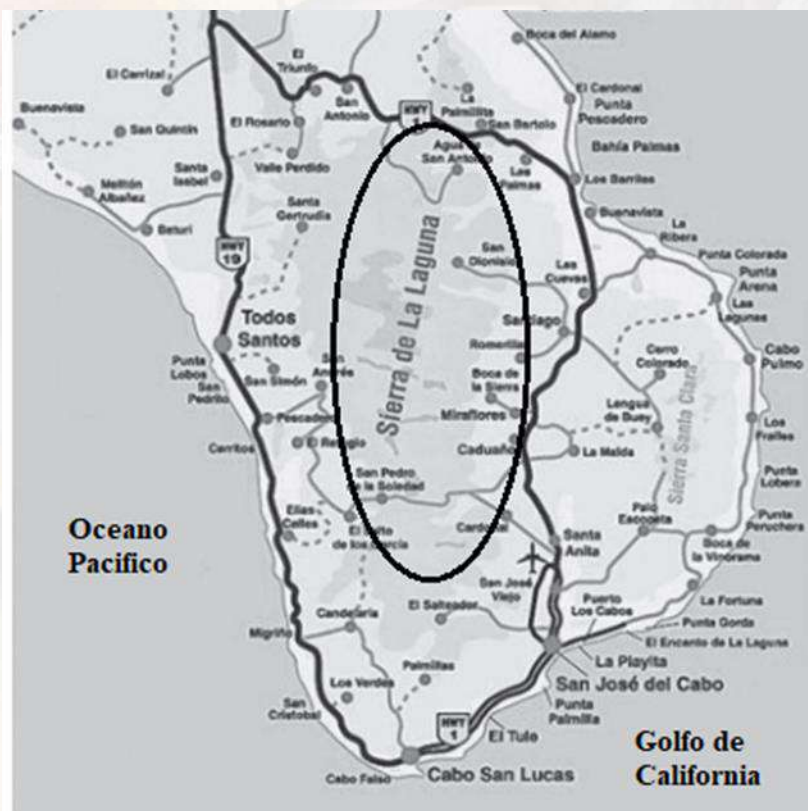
Boca del Alamo
El Carrizal
El Triunfo
El Cardonal
Punta Pescadero
Buenavista
San Quintín
El Rosario
San Antonio
HWY 1
La Palmilla
San Bartolo
Bahía Palmas
Santa Isabel
Valle Perdido
Agua de San Antonio
Los Palmas
Los Barriles
Melitón Albañez
Beturi
Santa Gertrudis
Buenavista
La Ribera
HWY 19
Sierra de La Laguna
San Dionisio
Punta Colorada
Las Cuevas
Punta Arena
Las Lagunas
Todos Santos
Santiago
Cabo Pulmo
Punta Lobos
San Pedrito
San Simón
San Andrés
Romerillo
Cerro Colorado
Boca de la Sierra
Lengua de Buey
Sierra Santa Clara
Pescadero
Miraflores
Los Frailes
Carritos
El Refugio
Caduaño
La Matida
Punta Lobera
San Pedro de la Soledad
Palo Escopeta
Punta Perucher
Oceano Pacifico
Elias Calles
El Pilar de los García
Cardonal
Santa Anita
Boca de la Vinorama
San José Viejo
Candelaria
El Saltesdor
Puerto Los Cabos
La Fortuna
Punta Gorda
El Encanto de La Laguna
Migriño
La Playita
Palmillas
San José del Cabo
Los Verdes
San Cristobal
Punta Palmilla
HWY 1
El Tule
Golfo de California
Cabo Falso
Cabo San Lucas